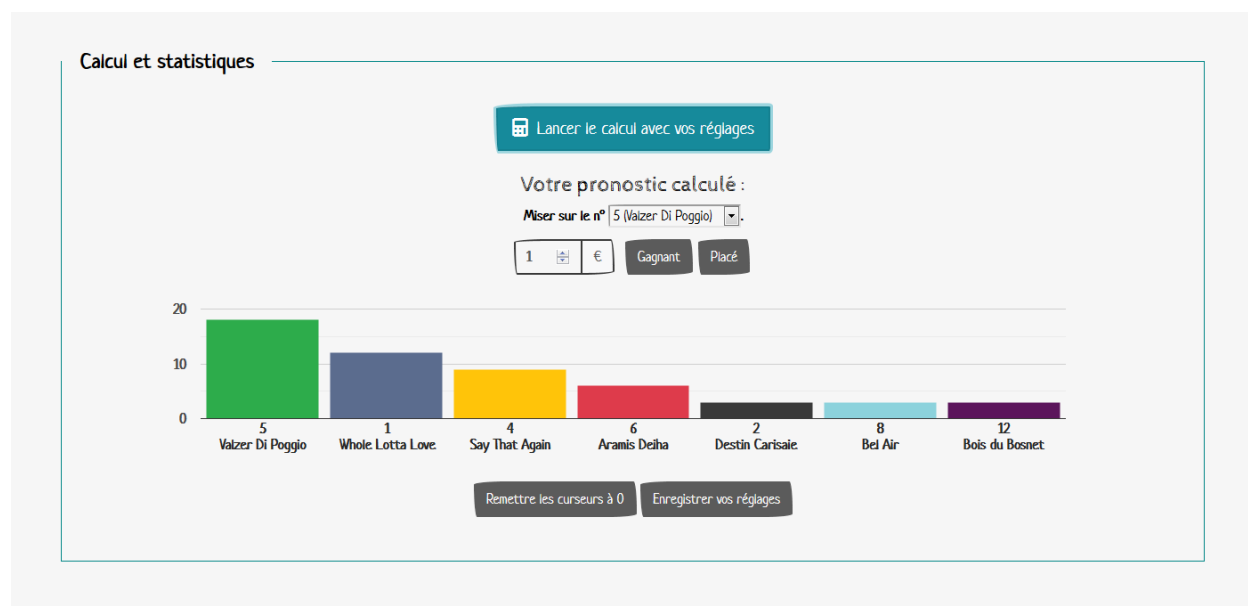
Calcul et statistiques

Lancer le calcul avec vos réglages

Votre pronostic calculé :

Miser sur le n° 5 (Valzer Di Poggio) .

1 €  Gagnant  Placé

20
10
0

5
Valzer Di Poggio

1
Whole Lotta Love

4
Say That Again

6
Aramis Deiha

2
Destin Carisaie

8
Bel Air

12
Bois du Bosnet

Remettre les curseurs à 0  Enregistrer vos réglages